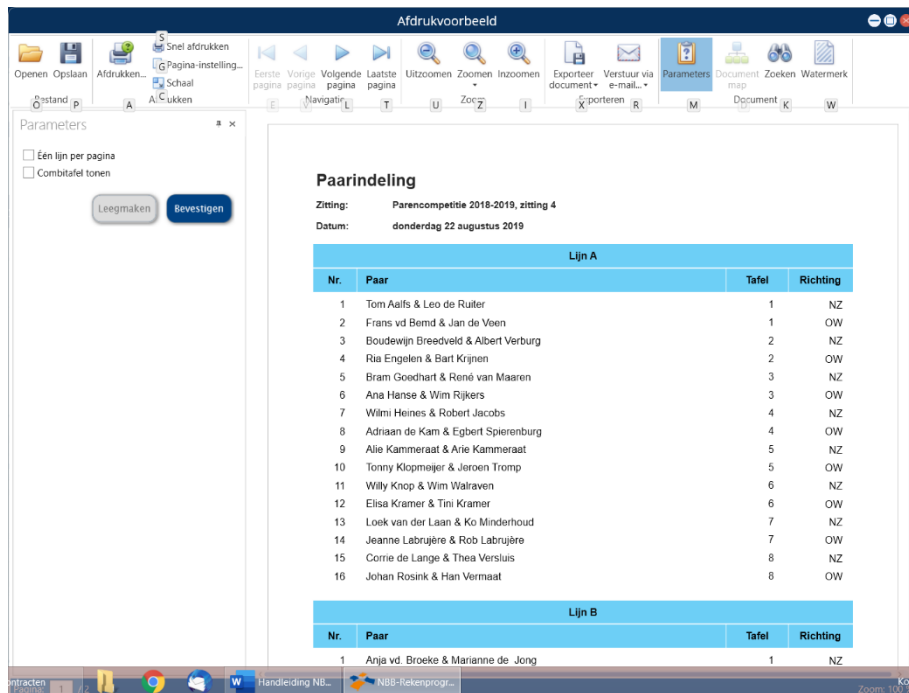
Afdrukvoorbeeld

Openen Opslaan Afdrukken... Snel afdrukken Pagina-instelling... Schaal
Bestand Afdrukken
Eerste pagina Vorige pagina Volgende pagina Laatste pagina
Navigatie
Uitzoomen Zoomen Inzoomen
Zoom
Exporteer document Verstuur via e-mail...
Exporteren
Parameters Document map Zoeken Watermerk
Document

Parameters
Één lijn per pagina
Combitafel tonen
Leegmaken Bevestigen

Paarindeling

Zitting: Parencompetitie 2018-2019, zitting 4
Datum: donderdag 22 augustus 2019

Lijn A

| Nr. | Paar | Tafel | Richting |
|---|---|---|---|
| 1 | Tom Aalfs & Leo de Ruiter | 1 | NZ |
| 2 | Frans vd Bemd & Jan de Veen | 1 | OW |
| 3 | Boudewijn Breedveld & Albert Verburg | 2 | NZ |
| 4 | Ria Engelen & Bart Krijnen | 2 | OW |
| 5 | Bram Goedhart & René van Maaren | 3 | NZ |
| 6 | Ana Hanse & Wim Rijkers | 3 | OW |
| 7 | Wilmi Heines & Robert Jacobs | 4 | NZ |
| 8 | Adriaan de Kam & Egbert Spierenburg | 4 | OW |
| 9 | Alie Kammeraat & Arie Kammeraat | 5 | NZ |
| 10 | Tonny Klopmeijer & Jeroen Tromp | 5 | OW |
| 11 | Willy Knop & Wim Walraven | 6 | NZ |
| 12 | Elisa Kramer & Tini Kramer | 6 | OW |
| 13 | Loek van der Laan & Ko Minderhoud | 7 | NZ |
| 14 | Jeanne Labrujère & Rob Labrujère | 7 | OW |
| 15 | Corrie de Lange & Thea Versluis | 8 | NZ |
| 16 | Johan Rosink & Han Vermaat | 8 | OW |

Lijn B

| Nr. | Paar | Tafel | Richting |
|---|---|---|---|
| 1 | Anja vd. Broeke & Marianne de Jong | 1 | NZ |

Handleiding NB... NBB-Rekenprogr...